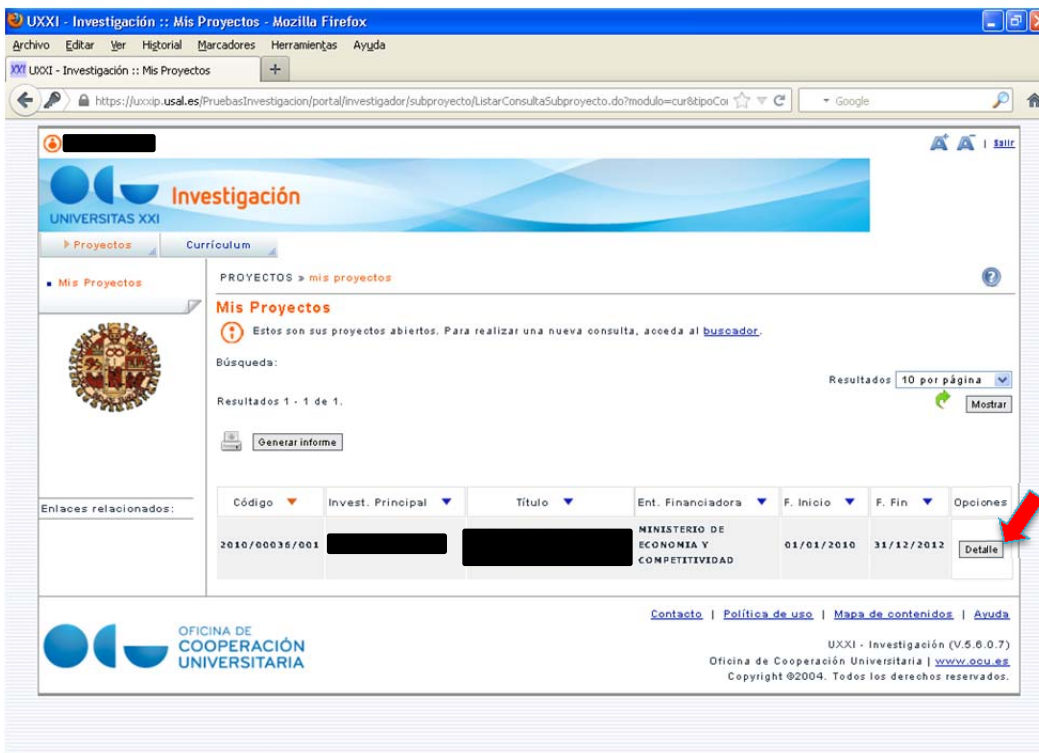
UXXI - Investigación :: Mis Proyectos - Mozilla Firefox

Archivo Editar Ver Historial Marcadores Herramientas Ayuda

UXXI - Investigación :: Mis Proyectos +

https://uxxip.usal.es/PruebasInvestigacion/portal/investigador/subproyecto/ListarConsultaSubproyecto.do?modulo=cur&tipoCo

Google

A A | Salir

UNIVERSITAS XXI Investigación

Proyectos Currículum

Mis Proyectos

PROYECTOS » mis proyectos

Mis Proyectos

Estos son sus proyectos abiertos. Para realizar una nueva consulta, acceda al buscador.

Búsqueda:

Resultados 10 por página

Resultados 1 - 1 de 1.

Mostrar

Generar informe

Enlaces relacionados:

| Código | Invest. Principal | Título | Ent. Financiadora | F. Inicio | F. Fin | Opciones |
|---|---|---|---|---|---|---|
| 2010/00036/001 | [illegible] | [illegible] | MINISTERIO DE ECONOMIA Y COMPETITIVIDAD | 01/01/2010 | 31/12/2012 | Detalle |

Contacto | Política de uso | Mapa de contenidos | Ayuda

OFICINA DE COOPERACIÓN UNIVERSITARIA

UXXI - Investigación (V.5.6.0.7)
Oficina de Cooperación Universitaria | www.ocu.es
Copyright ©2004. Todos los derechos reservados.